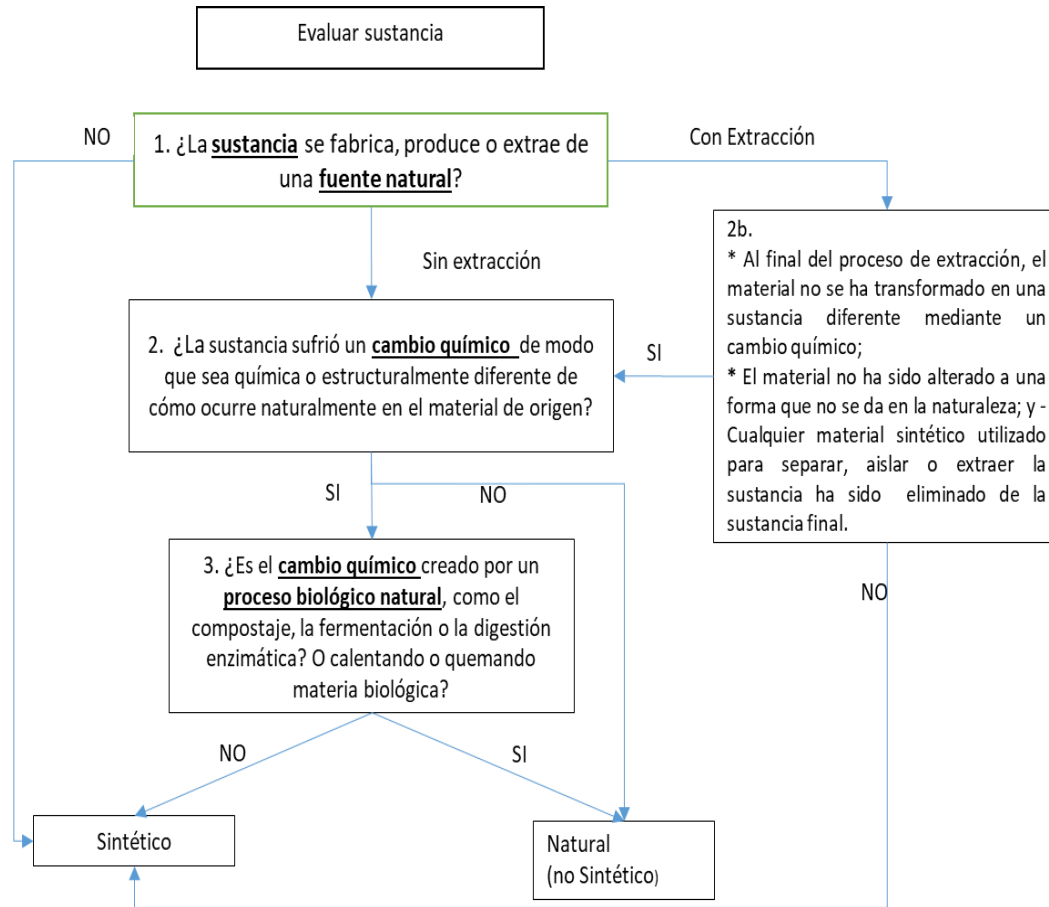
Evaluar sustancia

NO

1. ¿La sustancia se fabrica, produce o extrae de una fuente natural?

Con Extracción

Sin extracción

2b.
* Al final del proceso de extracción, el material no se ha transformado en una sustancia diferente mediante un cambio químico;
* El material no ha sido alterado a una forma que no se da en la naturaleza; y - Cualquier material sintético utilizado para separar, aislar o extraer la sustancia ha sido eliminado de la sustancia final.

2. ¿La sustancia sufrió un cambio químico de modo que sea química o estructuralmente diferente de cómo ocurre naturalmente en el material de origen?

SI

SI

NO

NO

3. ¿Es el cambio químico creado por un proceso biológico natural, como el compostaje, la fermentación o la digestión enzimática? O calentando o quemando materia biológica?

NO

SI

Sintético

Natural
(no Sintético)